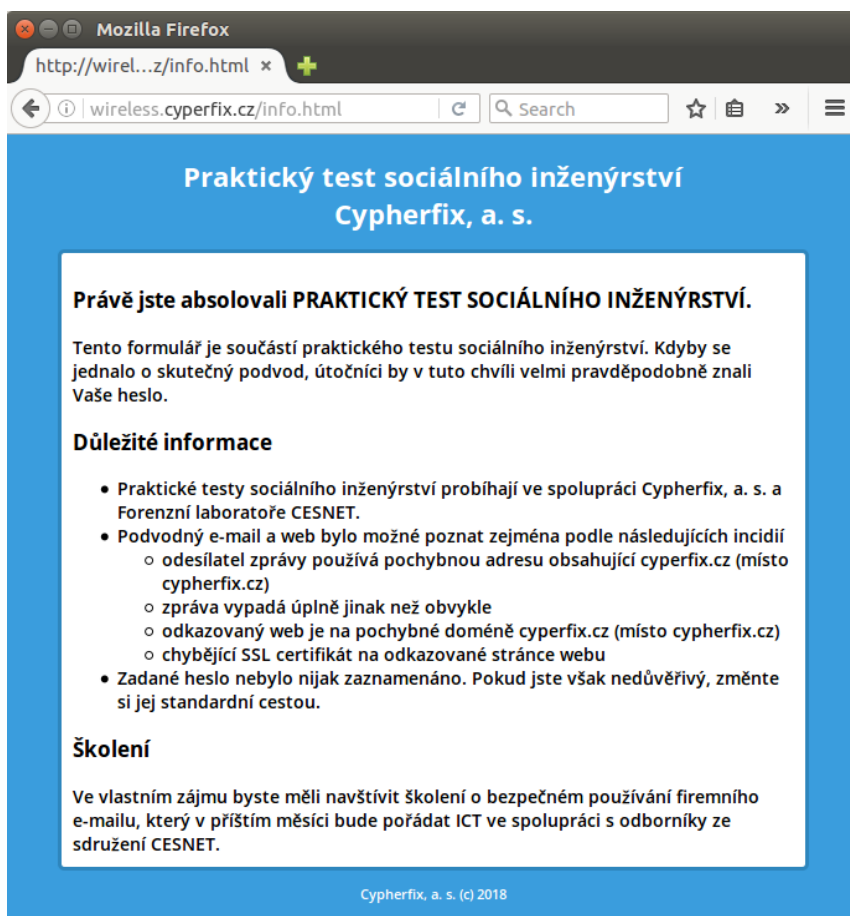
Mozilla Firefox

http://wirel...z/info.html ×

wireless.cyperfix.cz/info.html

Search

Praktický test sociálního inženýrství Cypherfix, a. s.

Právě jste absolovali PRAKTICKÝ TEST SOCIÁLNÍHO INŽENÝRSTVÍ.

Tento formulář je součástí praktického testu sociálního inženýrství. Kdyby se jednalo o skutečný podvod, útočníci by v tuto chvíli velmi pravděpodobně znali Vaše heslo.

Důležité informace

- Praktické testy sociálního inženýrství probíhají ve spolupráci Cypherfix, a. s. a Forenzní laboratoře CESNET.
- Podvodný e-mail a web bylo možné poznat zejména podle následujících incidií
  - odesílatel zprávy používá pochybnou adresu obsahující cyperfix.cz (místo cypherfix.cz)
  - zpráva vypadá úplně jinak než obvykle
  - odkazovaný web je na pochybné doméně cyperfix.cz (místo cypherfix.cz)
  - chybějící SSL certifikát na odkazované stránce webu
- Zadané heslo nebylo nijak zaznamenáno. Pokud jste však nedůvěřivý, změnte si jej standardní cestou.

Školení

Ve vlastním zájmu byste měli navštívit školení o bezpečném používání firemního e-mailu, který v příštím měsíci bude pořádat ICT ve spolupráci s odborníky ze sdružení CESNET.

Cypherfix, a. s. (c) 2018